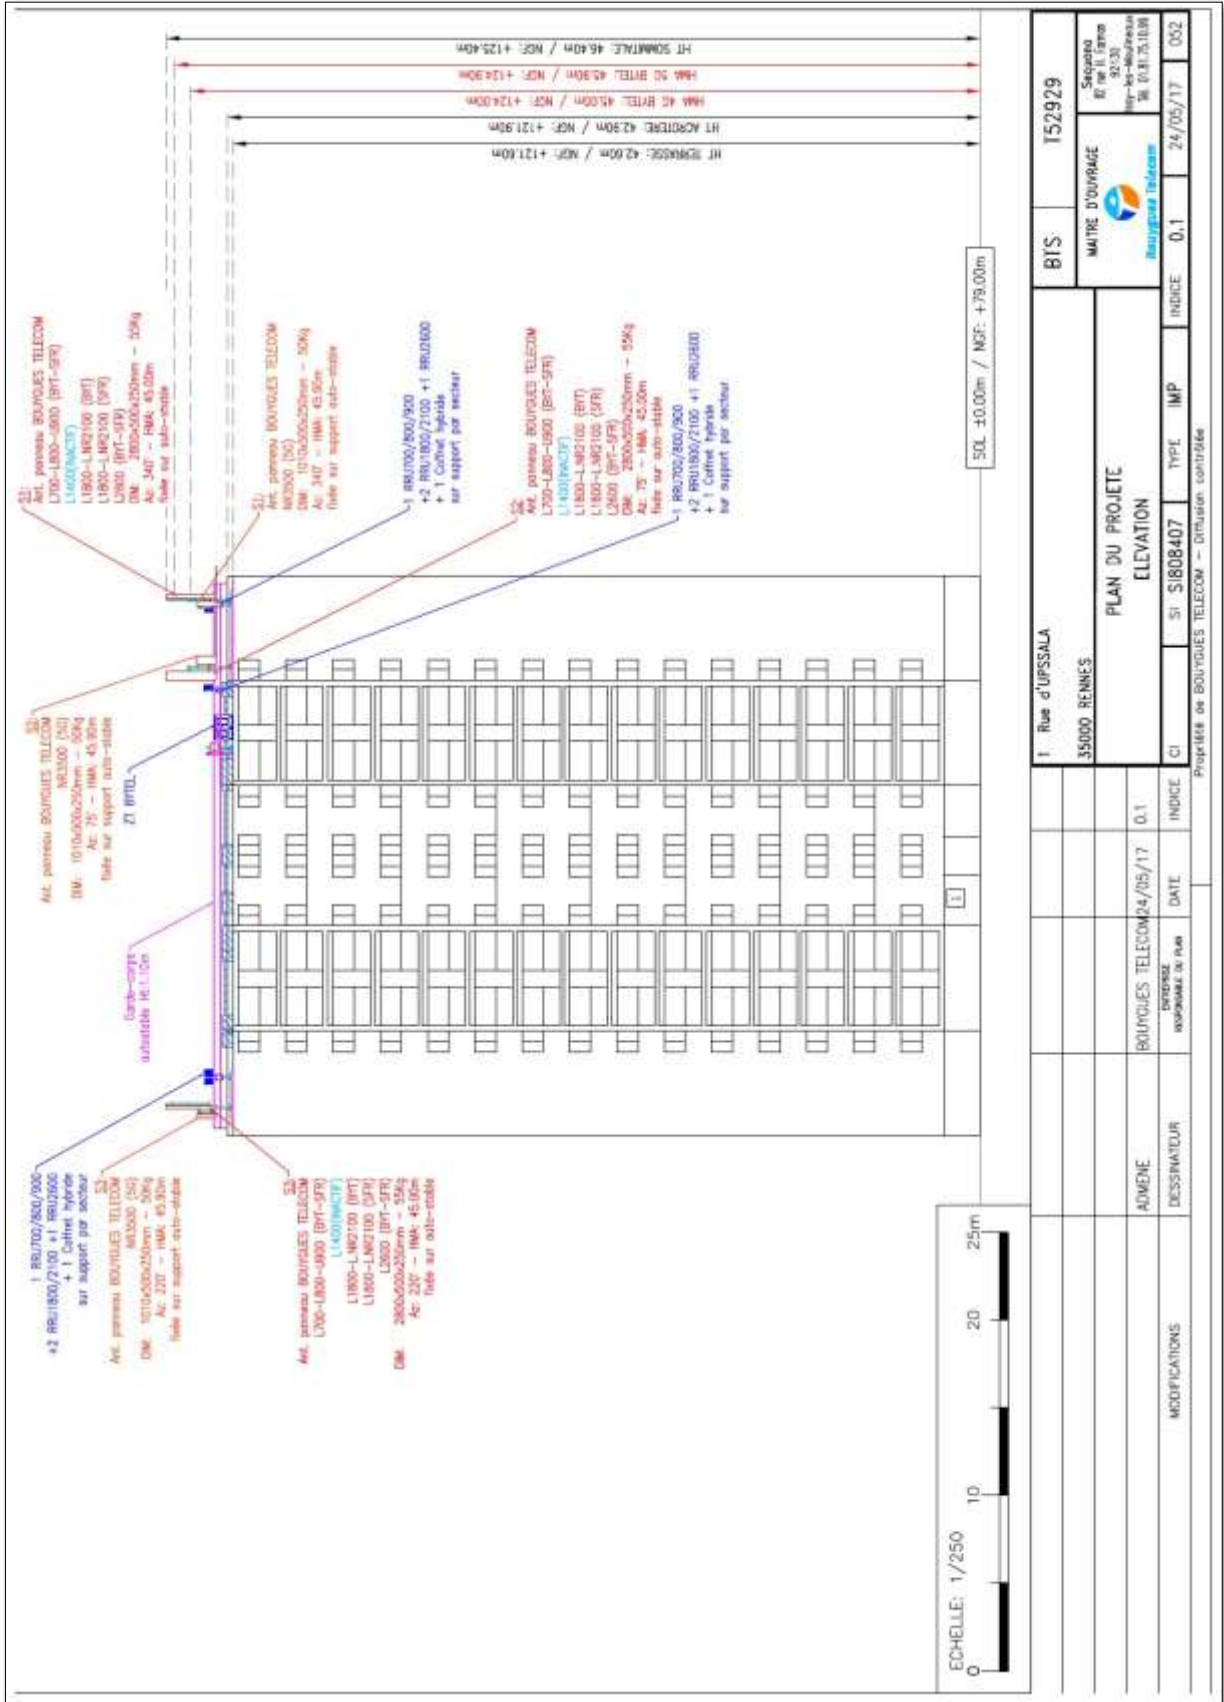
HT SOMMITALE 46,40m / NGF: +125,40m
HMA 5G BYTEL 45,90m / NGF: +124,90m
HMA 4G BYTEL 45,00m / NGF: +124,00m
HT ACROTERE 42,90m / NGF: +121,90m
HT TERRASSE 42,60m / NGF: +121,60m

S1:
Ant. panneau BOUYGUES TELECOM
L700-L800-U900 (BYT-SFR)
L1400(INACTIF)
L1800-LNR2100 (BYT)
L1800-LNR2100 (SFR)
L2600 (BYT-SFR)
DIM: 2800x500x250mm - 55Kg
Az: 340° - HMA: 45,00m
fixée sur support auto-stable

S1:
Ant. panneau BOUYGUES TELECOM
NR3500 (5G)
DIM: 1010x500x250mm - 50Kg
Az: 340° - HMA: 45,90m
fixée sur support auto-stable

1 RRU700/800/900
+2 RRU1800/2100 +1 RRU2600
+ 1 Coffret hybride
sur support par secteur

S2:
Ant. panneau BOUYGUES TELECOM
L700-L800-U900 (BYT-SFR)
L1400(INACTIF)
L1800-LNR2100 (BYT)
L1800-LNR2100 (SFR)
L2600 (BYT-SFR)
DIM: 2800x500x250mm - 55Kg
Az: 75° - HMA: 45,00m
fixée sur auto-stable

1 RRU700/800/900
+2 RRU1800/2100 +1 RRU2600
+ 1 Coffret hybride
sur support par secteur

SOL ±0,00m / NGF: +79,00m

S2:
Ant. panneau BOUYGUES TELECOM
NR3500 (5G)
DIM: 1010x500x250mm - 50Kg
Az: 75° - HMA: 45,90m
fixée sur support auto-stable

ZT BYTEL

Garde-corps
autostable Ht:1,10m

1 RRU700/800/900
+2 RRU1800/2100 +1 RRU2600
+ 1 Coffret hybride
sur support par secteur

S3:
Ant. panneau BOUYGUES TELECOM
NR3500 (5G)
DIM: 1010x500x250mm - 50Kg
Az: 220° - HMA: 45,90m
fixée sur support auto-stable

S3:
Ant. panneau BOUYGUES TELECOM
L700-L800-U900 (BYT-SFR)
L1400(INACTIF)
L1800-LNR2100 (BYT)
L1800-LNR2100 (SFR)
L2600 (BYT-SFR)
DIM: 2800x500x250mm - 55Kg
Az: 220° - HMA: 45,00m
fixée sur auto-stable

ECHELLE: 1/250
0 10 20 25m

1 Rue d'UPSSALA
35000 RENNES

BTS
T52929
MAITRE D'OUVRAGE
Bouygues Telecom
Sequana
82 rue H. Farman
92130
Issy-les-Moulineaux
Tél. 01.81.75.10.00

PLAN DU PROJETE
ELEVATION

ADMENE | BOUYGUES TELECOM | 24/05/17 | 0.1
DESSINATEUR | ENTREPRISE RESPONSABLE DU PLAN | DATE | INDICE
MODIFICATIONS

CI | SI SI808407 | TYPE IMP | INDICE 0,1 | 24/05/17 | 052

Propriété de BOUYGUES TELECOM - Diffusion contrôlée